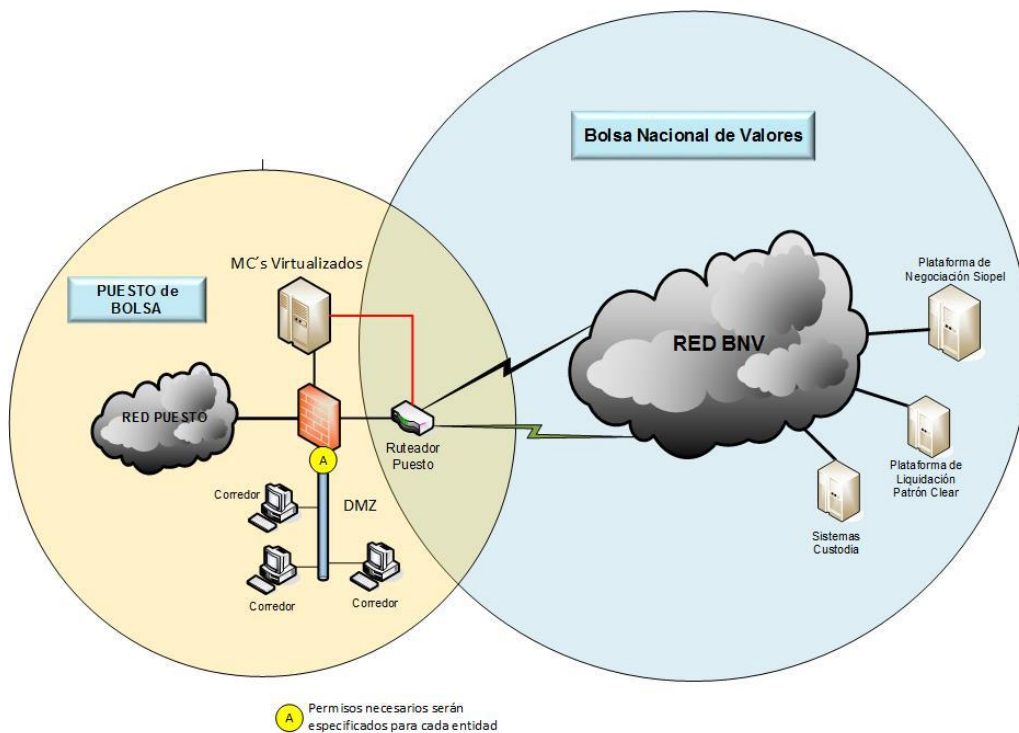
Bolsa Nacional de Valores

PUESTO de BOLSA

MC's Virtualizados

Plataforma de Negociación Siopel

RED BNV

RED PUESTO

Ruteador Puesto

A

DMZ

Corredor

Corredor

Corredor

Plataforma de Liquidación Patrón Clear

Sistemas Custodia

A Permisos necesarios serán especificados para cada entidad